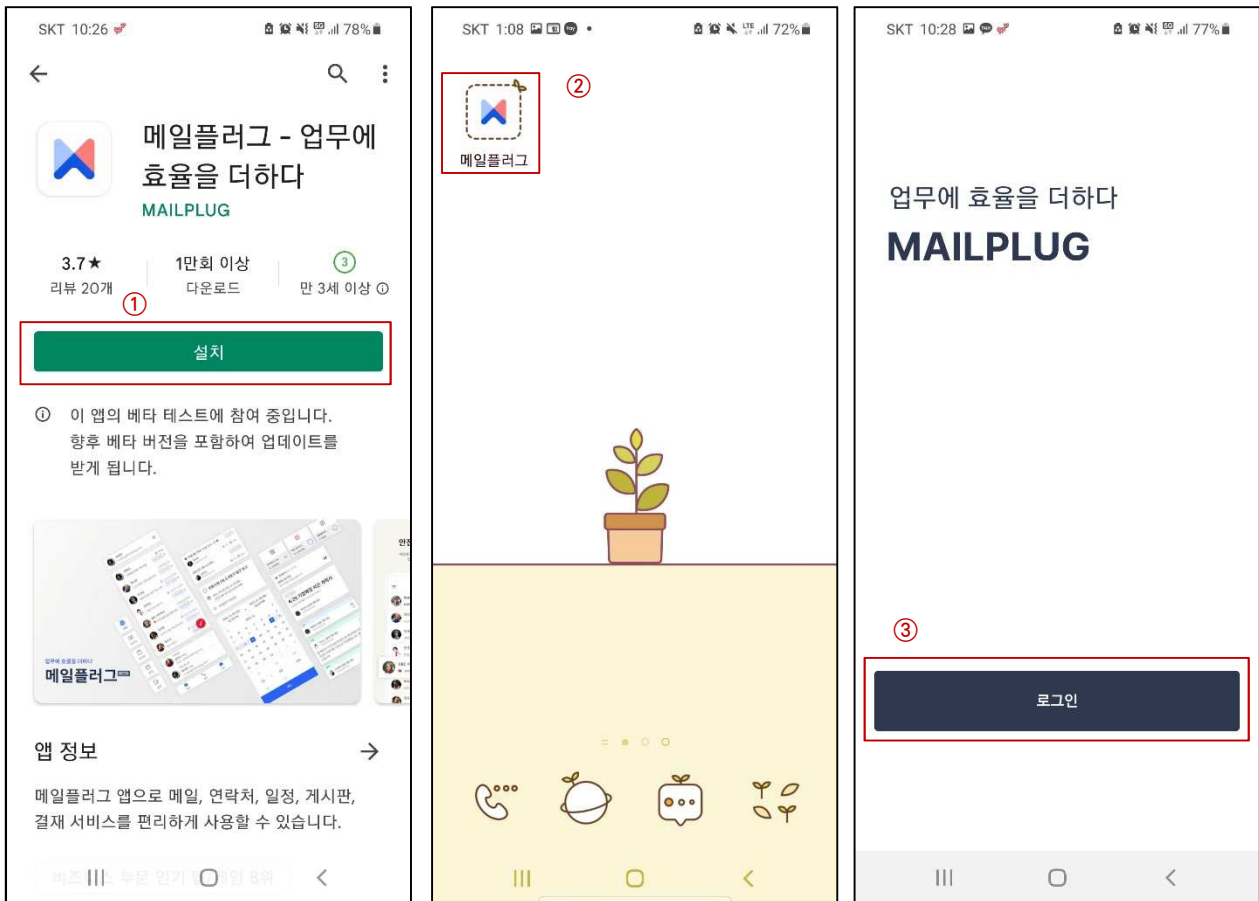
SKT 10:26 78%

메일플러그 - 업무에 효율을 더하다

MAILPLUG

3.7★
리뷰 20개

1만회 이상
다운로드

3
만 3세 이상

①

설치

이 앱의 베타 테스트에 참여 중입니다. 향후 베타 버전을 포함하여 업데이트를 받게 됩니다.

업무에 효율을 더하다
메일플러그

앱 정보

메일플러그 앱으로 메일, 연락처, 일정, 게시판, 결재 서비스를 편리하게 사용할 수 있습니다.

비즈니스 부문 인기 앱 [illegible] 8위

SKT 1:08 72%

②

메일플러그

SKT 10:28 77%

업무에 효율을 더하다

MAILPLUG

③

로그인